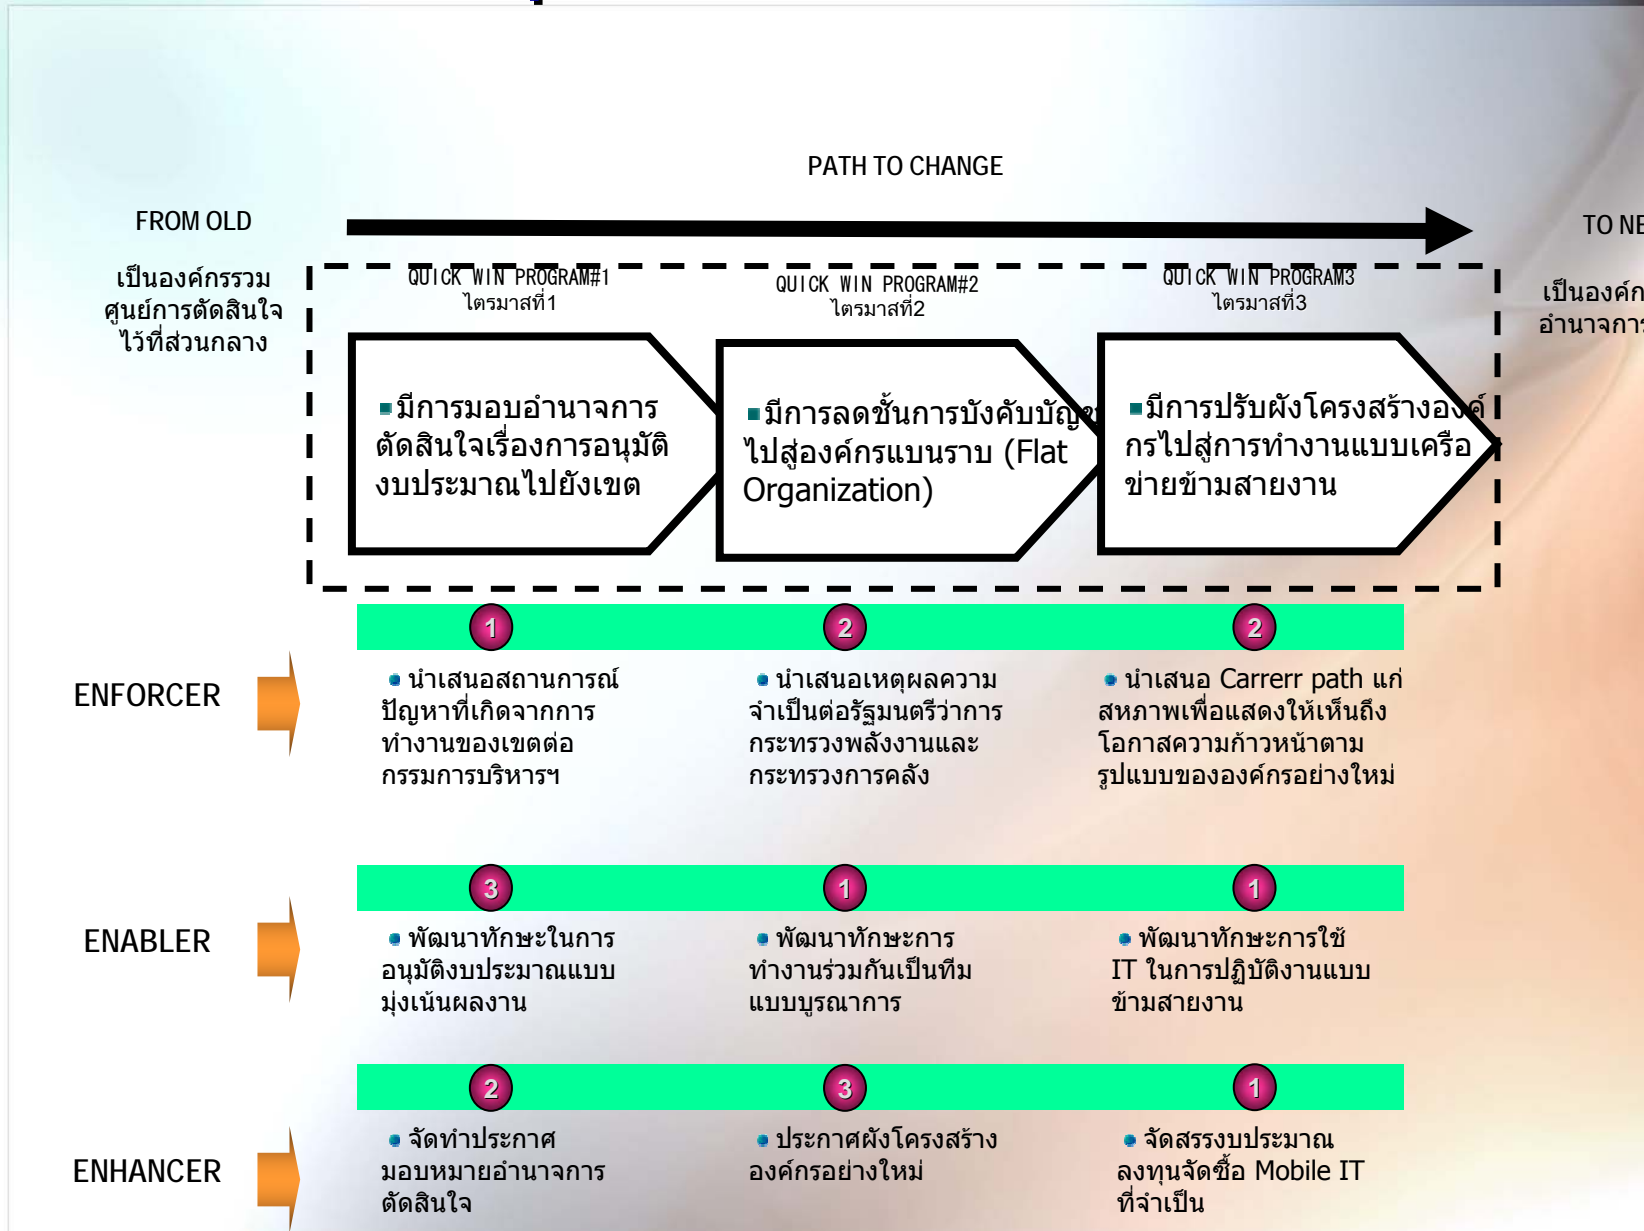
PATH TO CHANGE

FROM OLD

TO NE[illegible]

เป็นองค์กรรวมศูนย์การตัดสินใจไว้ที่ส่วนกลาง

เป็นองค์ก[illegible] อำนาจกา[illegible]

QUICK WIN PROGRAM#1
ไตรมาสที่1

QUICK WIN PROGRAM#2
ไตรมาสที่2

QUICK WIN PROGRAM3
ไตรมาสที่3

มีการมอบอำนาจการตัดสินใจเรื่องการอนุมัติงบประมาณไปยังเขต

มีการลดชั้นการบังคับบัญ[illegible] ไปสู่องค์กรแบนราบ (Flat Organization)

มีการปรับผังโครงสร้างอง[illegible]กรไปสู่การทำงานแบบเครือข่ายข้ามสายงาน

ENFORCER

1
นำเสนอสถานการณ์ปัญหาที่เกิดจากการทำงานของเขตต่อกรรมการบริหารฯ

2
นำเสนอเหตุผลความจำเป็นต่อรัฐมนตรีว่าการกระทรวงพลังงานและกระทรวงการคลัง

2
นำเสนอ Carrerr path แก่สหภาพเพื่อแสดงให้เห็นถึงโอกาสความก้าวหน้าตามรูปแบบขององค์กรอย่างใหม่

ENABLER

3
พัฒนาทักษะในการอนุมัติงบประมาณแบบมุ่งเน้นผลงาน

1
พัฒนาทักษะการทำงานร่วมกันเป็นทีมแบบบูรณาการ

1
พัฒนาทักษะการใช้ IT ในการปฏิบัติงานแบบข้ามสายงาน

ENHANCER

2
จัดทำประกาศมอบหมายอำนาจการตัดสินใจ

3
ประกาศผังโครงสร้างองค์กรอย่างใหม่

1
จัดสรรงบประมาณลงทุนจัดซื้อ Mobile IT ที่จำเป็น